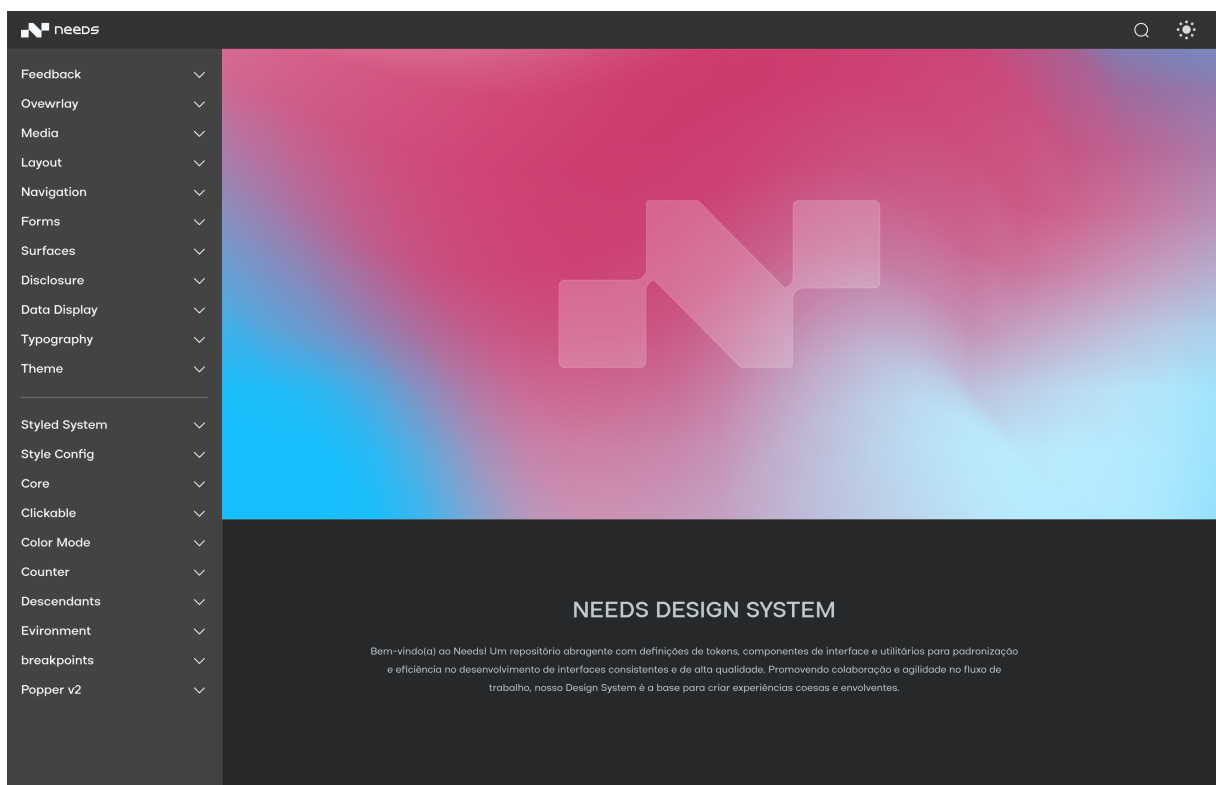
needs

Feedback
Ovewrlay
Media
Layout
Navigation
Forms
Surfaces
Disclosure
Data Display
Typography
Theme

Styled System
Style Config
Core
Clickable
Color Mode
Counter
Descendants
Evironment
breakpoints
Popper v2

NEEDS DESIGN SYSTEM

Bem-vindo(a) ao Needs! Um repositório abragente com definições de tokens, componentes de interface e utilitários para padronização e eficiência no desenvolvimento de interfaces consistentes e de alta qualidade. Promovendo colaboração e agilidade no fluxo de trabalho, nosso Design System é a base para criar experiências coesas e envolventes.